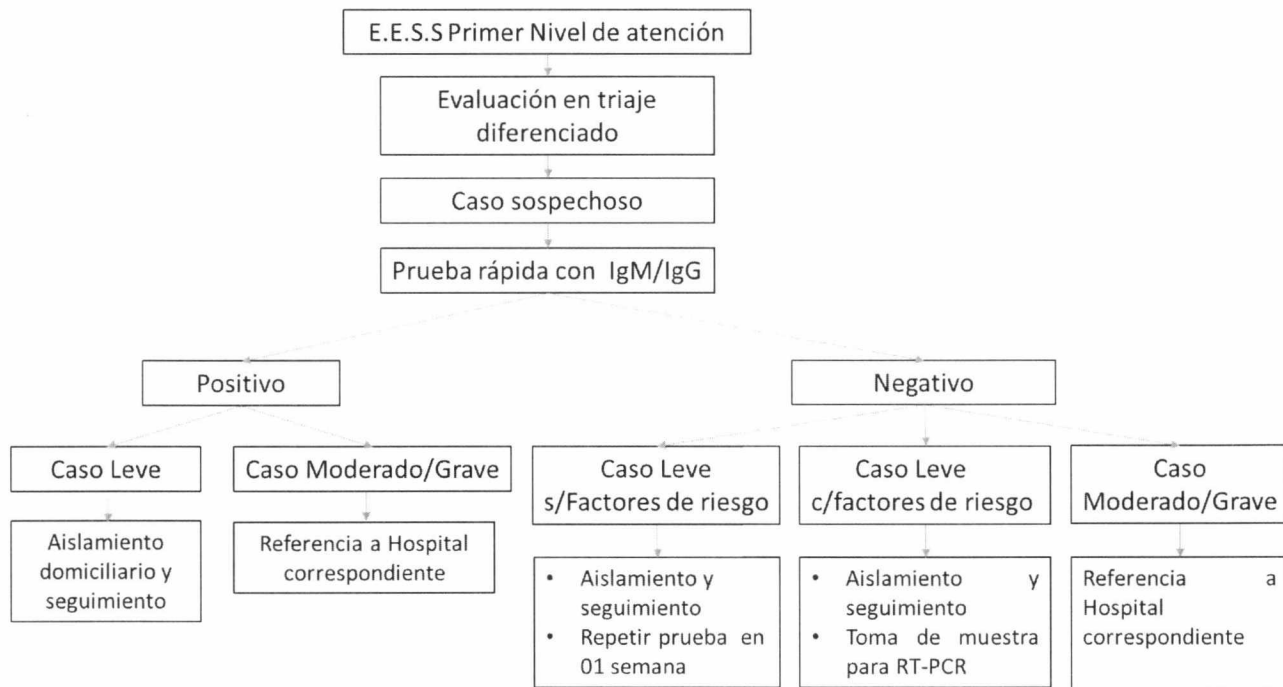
E.E.S.S Primer Nivel de atención

Evaluación en triaje diferenciado

Caso sospechoso

Prueba rápida con IgM/IgG

Positivo

Caso Leve

Aislamiento domiciliario y seguimiento

Caso Moderado/Grave

Referencia a Hospital correspondiente

Negativo

Caso Leve s/Factores de riesgo

• Aislamiento y seguimiento
• Repetir prueba en 01 semana

Caso Leve c/factores de riesgo

• Aislamiento y seguimiento
• Toma de muestra para RT-PCR

Caso Moderado/Grave

Referencia a Hospital correspondiente